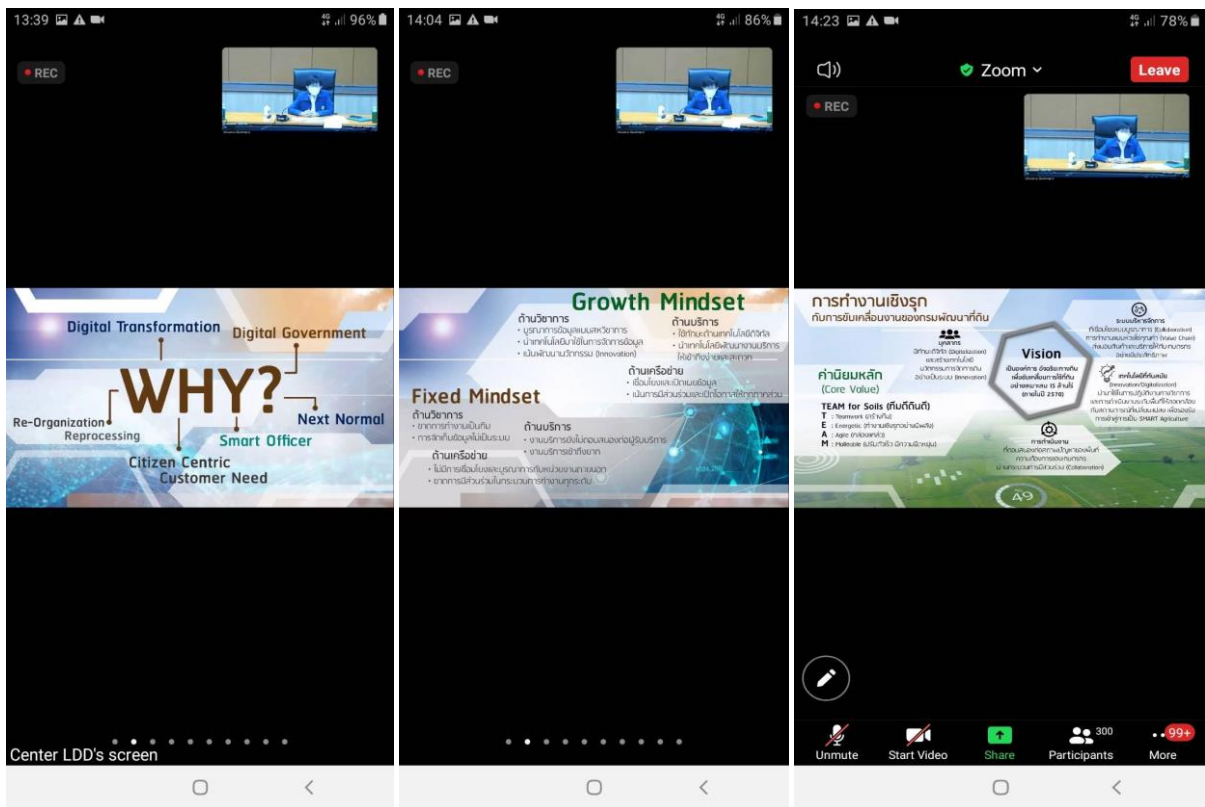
13:39 96%

REC

Digital Transformation
Digital Government
WHY?
Re-Organization
Reprocessing
Next Normal
Smart Officer
Citizen Centric
Customer Need

Center LDD's screen

14:04 86%

REC

Growth Mindset
ด้านวิชาการ
• บูรณาการข้อมูลแบบสหวิชาการ
• นำเทคโนโลยีมาใช้ในการจัดการข้อมูล
• เน้นพัฒนานวัตกรรม (Innovation)
ด้านบริการ
• ใช้ทักษะด้านเทคโนโลยีดิจิทัล
• นำเทคโนโลยีเสริมงานบริการ ให้เข้าถึงง่ายและสะดวก
ด้านเครือข่าย
• เชื่อมโยงและเปิดเผยข้อมูล
• เน้นการมีส่วนร่วมและเปิดโอกาสให้ทุกภาคส่วน
Fixed Mindset
ด้านวิชาการ
• ยากการทำงานเป็นทีม
• การจัดเก็บข้อมูลไม่เป็นระบบ
ด้านบริการ
• งานบริการยังไม่ตอบสนองต่อผู้รับบริการ
• งานบริการเข้าถึงยาก
ด้านเครือข่าย
• ไม่มีการเชื่อมโยงและบูรณาการกับหน่วยงานภายนอก
• ขาดการมีส่วนร่วมในกระบวนการทำงานทุกระดับ

14:23 78%

Zoom
Leave

REC

การทำงานเชิงรุก
กับการขับเคลื่อนงานของกรมพัฒนาที่ดิน
บุคลากร
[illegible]
Vision
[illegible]
ระบบบริหารจัดการ
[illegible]
ค่านิยมหลัก
(Core Value)
TEAM for Soils (ทีมดีดินดี)
T : Teamwork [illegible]
E : Energetic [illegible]
A : Agile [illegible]
M : Malleable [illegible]
เทคโนโลยีที่ทันสมัย
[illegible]
การดำเนินงาน
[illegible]
A9

Unmute
Start Video
Share
300
Participants
99+
More